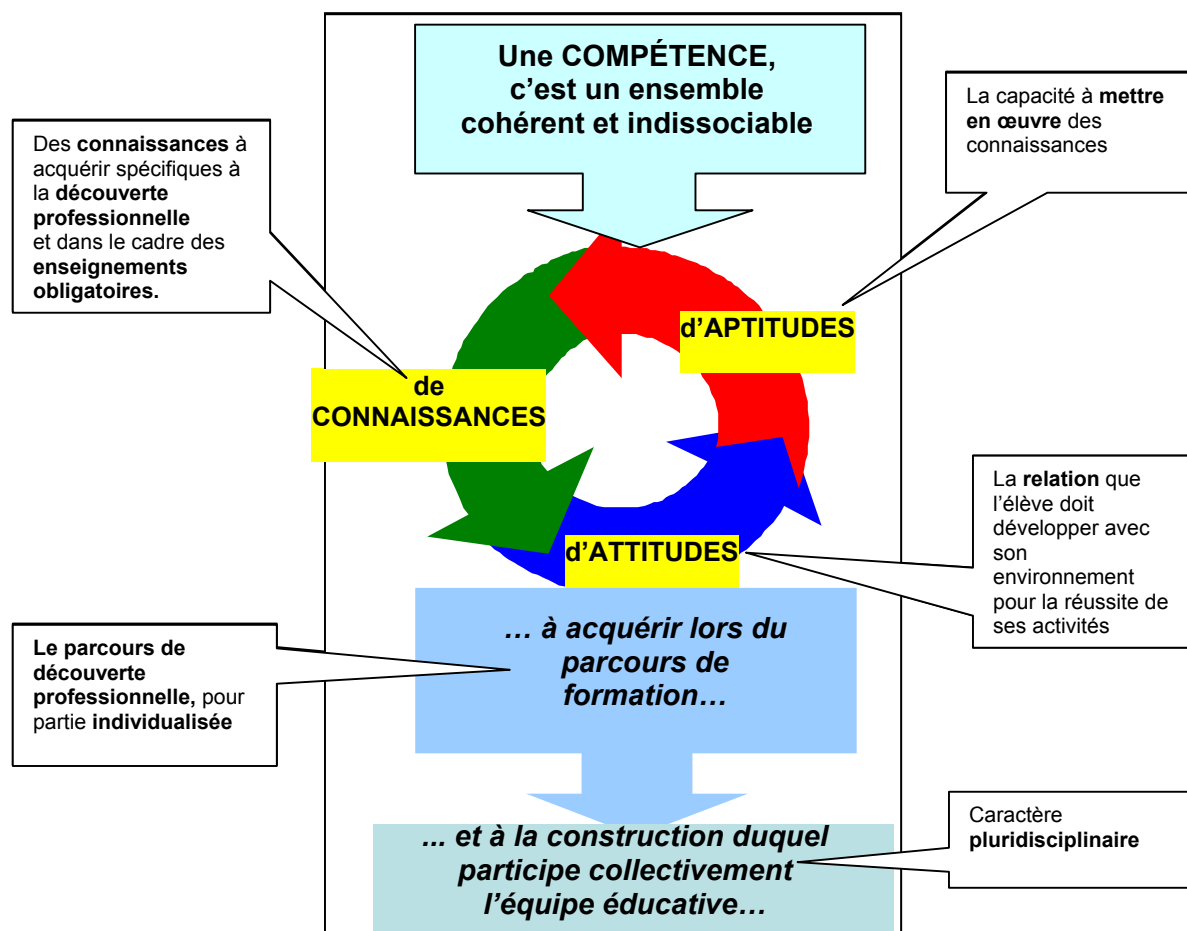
Une COMPÉTENCE, c'est un ensemble cohérent et indissociable

Des **connaissances** à acquérir spécifiques à la **découverte professionnelle** et dans le cadre des **enseignements obligatoires.**

La capacité à **mettre en œuvre** des connaissances

d'APTITUDES

de CONNAISSANCES

La **relation** que l'élève doit développer avec son environnement pour la réussite de ses activités

d'ATTITUDES

**Le parcours de découverte professionnelle,** pour partie **individualisée**

… à acquérir lors du parcours de formation…

Caractère **pluridisciplinaire**

... et à la construction duquel participe collectivement l'équipe éducative…